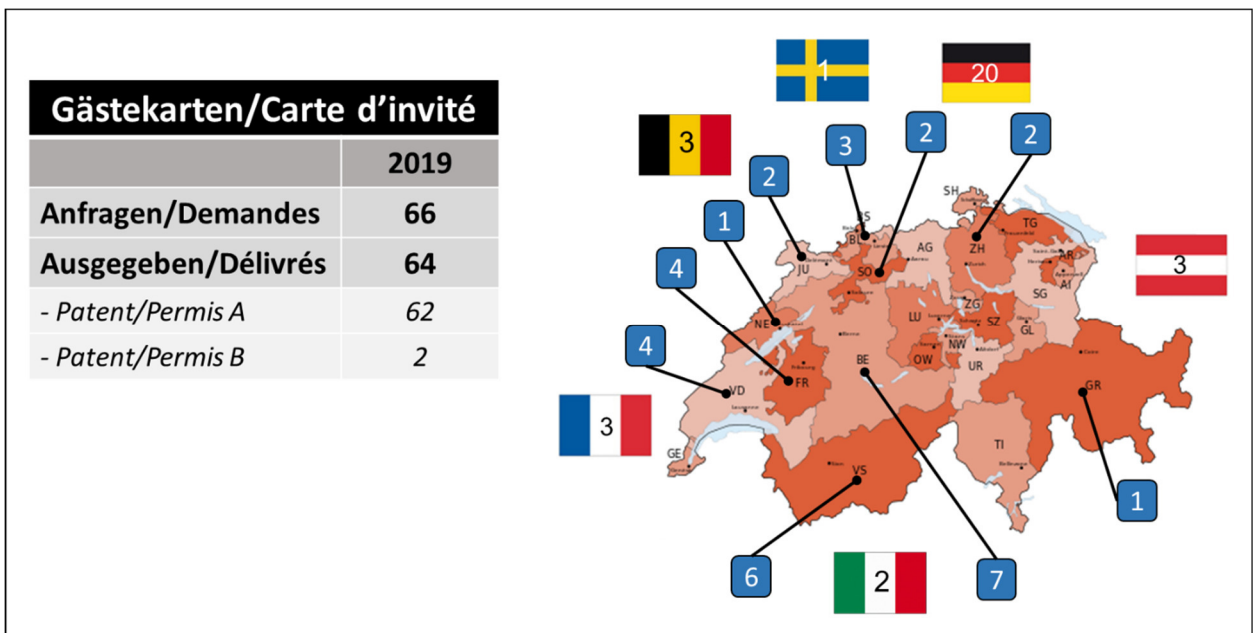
| Gästekarten/Carte d'invité | |
|---|---|
| | 2019 |
| Anfragen/Demandes | 66 |
| Ausgegeben/Délivrés | 64 |
| - Patent/Permis A | 62 |
| - Patent/Permis B | 2 |

1
20
3
2
3
2
2
1
4
4
3
3
1
6
2
7

SH
BS
BL
AG
ZH
TG
AR
AI
JU
SO
SG
ZG
LU
SZ
GL
NE
NW
OW
UR
BE
FR
VD
GR
TI
VS
GE